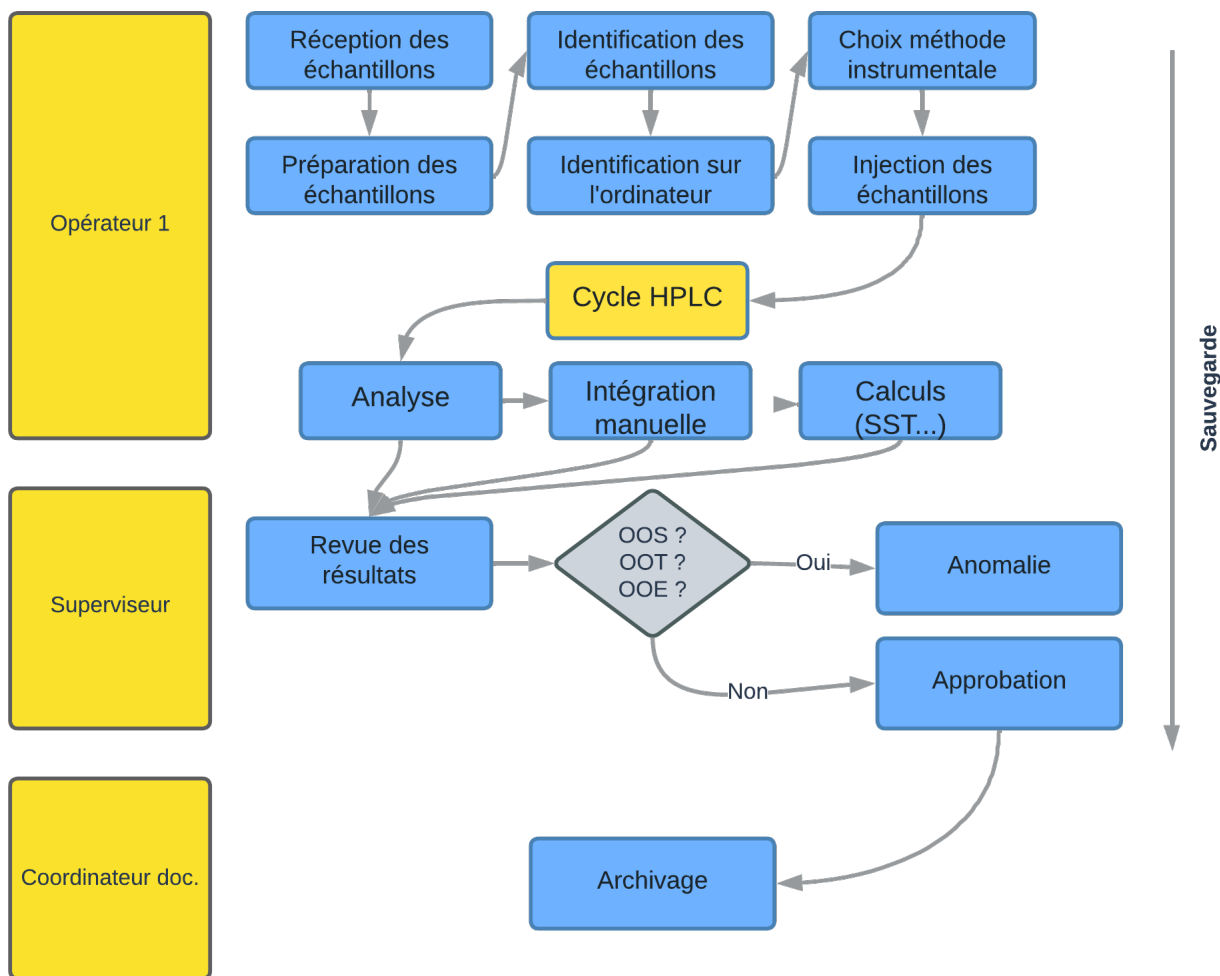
Opérateur 1

Réception des échantillons

Préparation des échantillons

Identification des échantillons

Identification sur l'ordinateur

Choix méthode instrumentale

Injection des échantillons

Cycle HPLC

Analyse

Intégration manuelle

Calculs (SST...)

Sauvegarde

Superviseur

Revue des résultats

OOS ?
OOT ?
OOE ?

Oui

Anomalie

Non

Approbation

Coordinateur doc.

Archivage